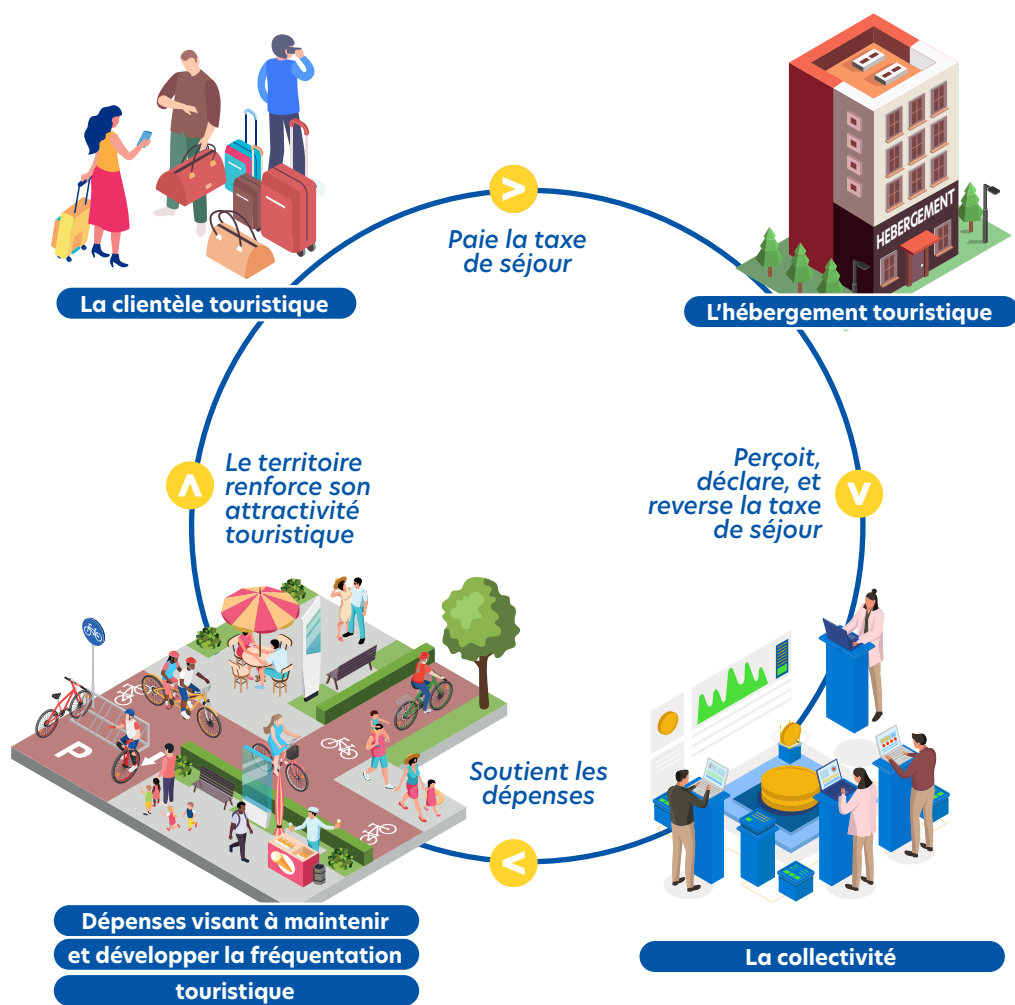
La clientèle touristique

Paie la taxe de séjour

HEBERGEMENT

L'hébergement touristique

Perçoit, déclare, et reverse la taxe de séjour

La collectivité

Soutient les dépenses

P

Dépenses visant à maintenir et développer la fréquentation touristique

Le territoire renforce son attractivité touristique